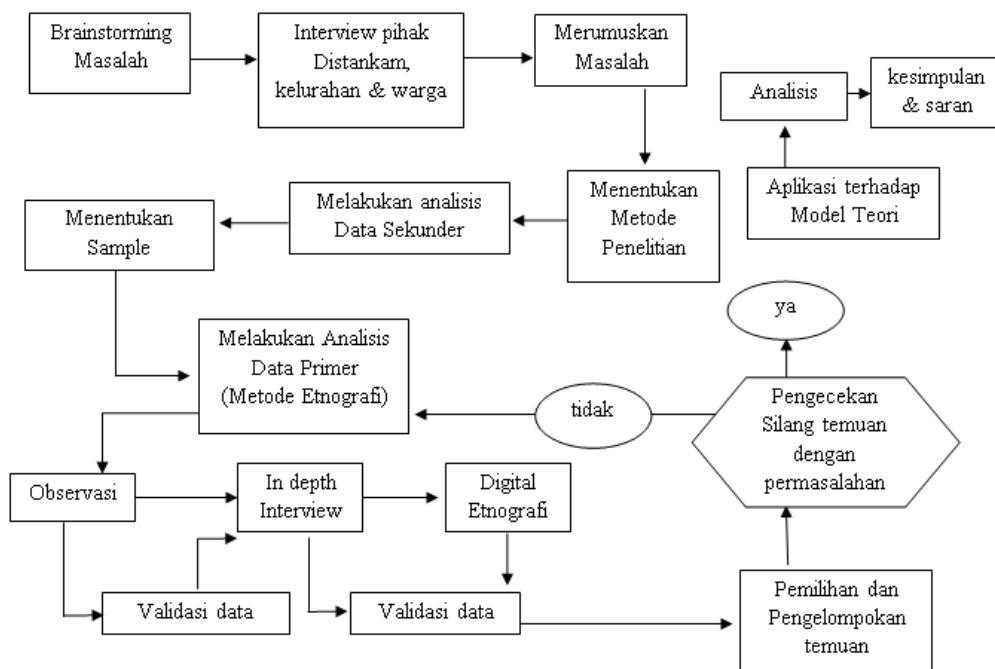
Brainstorming Masalah

Interview pihak Distankam, kelurahan & warga

Merumuskan Masalah

Analisis

kesimpulan & saran

Aplikasi terhadap Model Teori

Menentukan Metode Penelitian

Melakukan analisis Data Sekunder

Menentukan Sample

ya

Melakukan Analisis Data Primer (Metode Etnografi)

tidak

Pengecekan Silang temuan dengan permasalahan

Observasi

In depth Interview

Digital Etnografi

Validasi data

Validasi data

Pemilihan dan Pengelompokan temuan